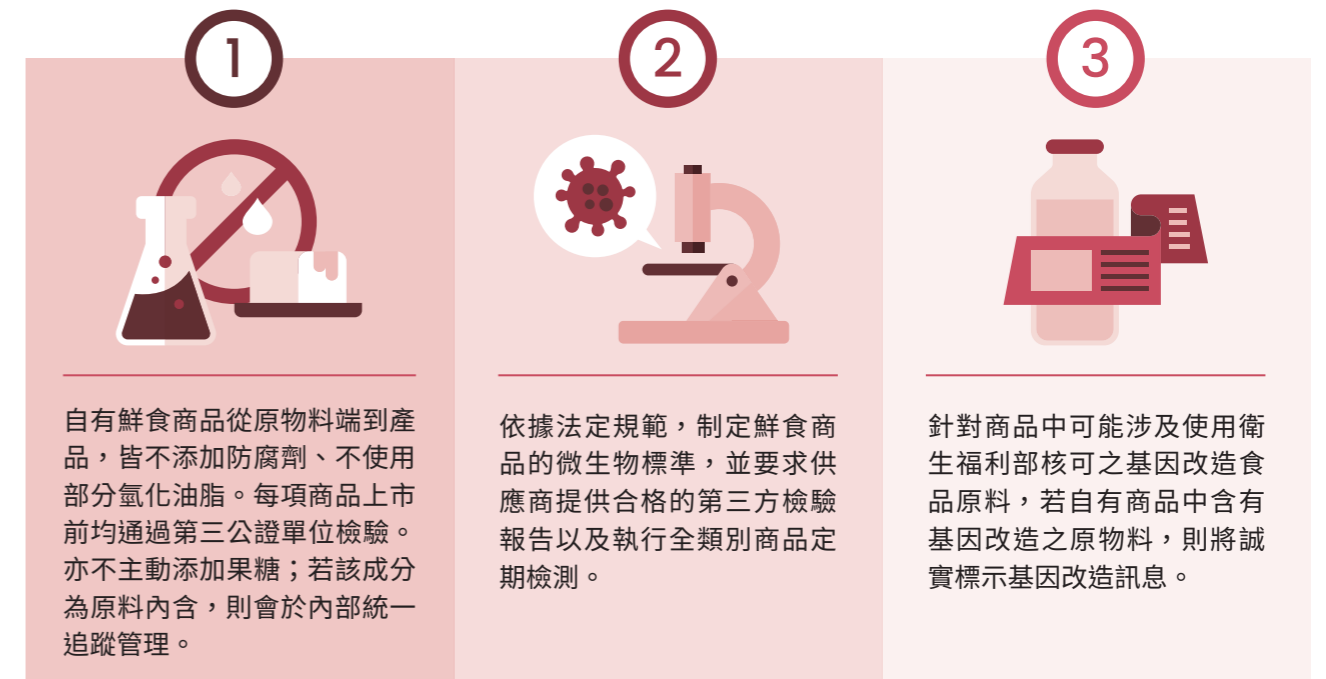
1

自有鮮食商品從原物料端到產品，皆不添加防腐劑、不使用部分氫化油脂。每項商品上市前均通過第三公證單位檢驗。亦不主動添加果糖；若該成分為原料內含，則會於內部統一追蹤管理。

2

依據法定規範，制定鮮食商品的微生物標準，並要求供應商提供合格的第三方檢驗報告以及執行全類別商品定期檢測。

3

針對商品中可能涉及使用衛生福利部核可之基因改造食品原料，若自有商品中含有基因改造之原物料，則將誠實標示基因改造訊息。